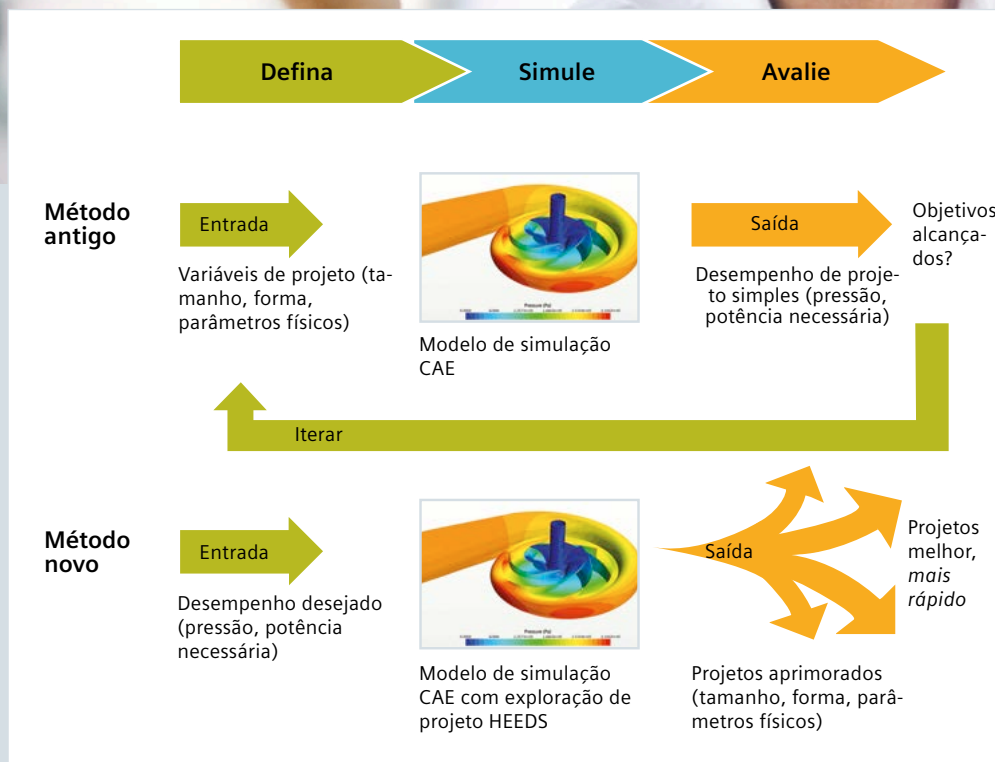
Defina
Simule
Avalie

Método antigo

Entrada

Variáveis de projeto (tamanho, forma, parâmetros físicos)

Pressure (Pa)

Modelo de simulação CAE

Saída

Desempenho de projeto simples (pressão, potência necessária)

Objetivos alcançados?

Iterar

Método novo

Entrada

Desempenho desejado (pressão, potência necessária)

Pressure (Pa)

Modelo de simulação CAE com exploração de projeto HEEDS

Saída

Projetos melhor, *mais rápido*

Projetos aprimorados (tamanho, forma, parâmetros físicos)